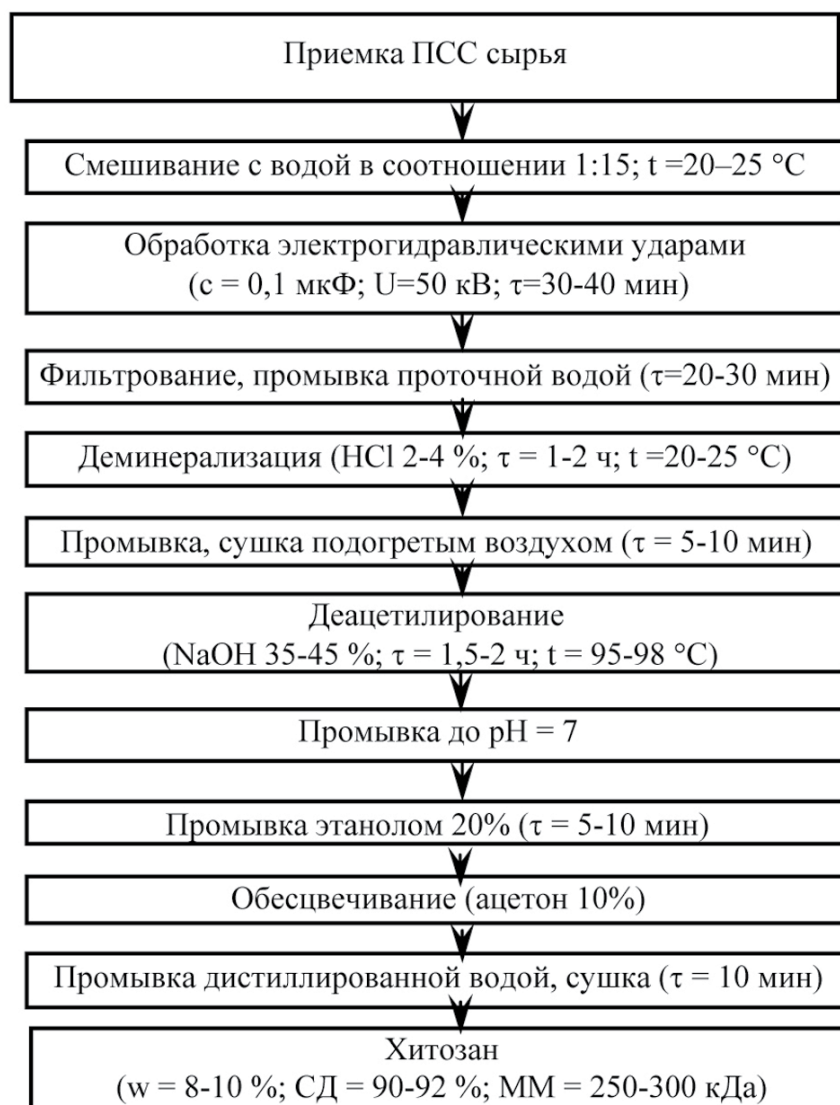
Приемка ПСС сырья

Смешивание с водой в соотношении 1:15; t =20–25 °C

Обработка электрогидравлическими ударами (с = 0,1 мкФ; U=50 кВ; τ=30-40 мин)

Фильтрование, промывка проточной водой (τ=20-30 мин)

Деминерализация (HCl 2-4 %; τ = 1-2 ч; t =20-25 °C)

Промывка, сушка подогретым воздухом (τ = 5-10 мин)

Деацетилирование (NaOH 35-45 %; τ = 1,5-2 ч; t = 95-98 °C)

Промывка до pH = 7

Промывка этанолом 20% (τ = 5-10 мин)

Обесцвечивание (ацетон 10%)

Промывка дистиллированной водой, сушка (τ = 10 мин)

Хитозан (w = 8-10 %; СД = 90-92 %; ММ = 250-300 кДа)